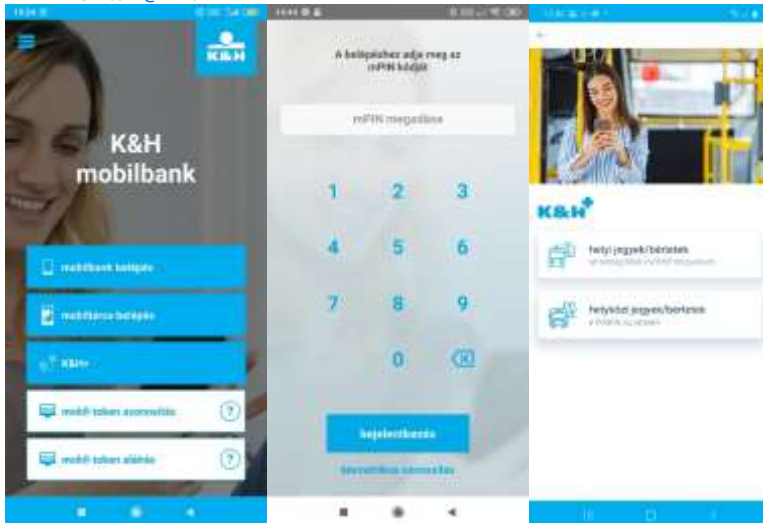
K&H

K&H mobilbank

mobilbank belépés

mobiltárca belépés

K&H+

mobil token azonosítás

mobil token aláírás

A belépéshez adja meg az mPIN kódját

mPIN megadása

1 2 3
4 5 6
7 8 9
0

bejelentkezés

biometrikus azonosítás

K&H+

helyi jegyek/bérletek
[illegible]

helyközi jegyek/bérletek
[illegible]